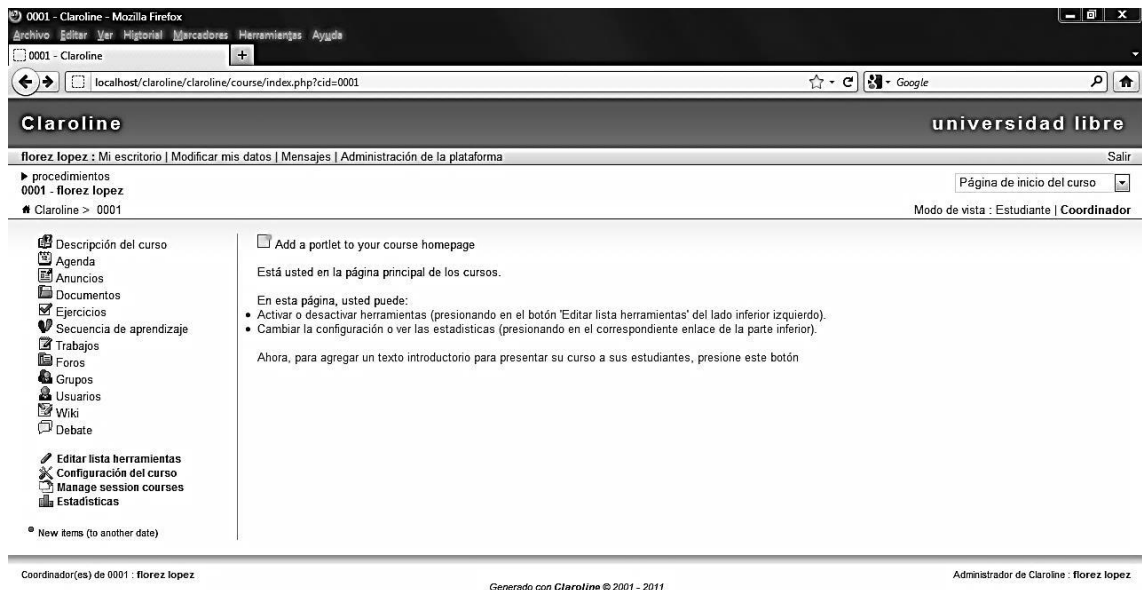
0001 - Claroline - Mozilla Firefox

Archivo Editar Ver Historial Marcadores Herramientas Ayuda

0001 - Claroline

localhost/claroline/claroline/course/index.php?cid=0001

Google

Claroline

universidad libre

florez lopez : Mi escritorio | Modificar mis datos | Mensajes | Administración de la plataforma

Salir

▸ procedimientos
0001 - florez lopez

Página de inicio del curso

Claroline > 0001

Modo de vista : Estudiante | Coordinador

Descripción del curso
Agenda
Anuncios
Documentos
Ejercicios
Secuencia de aprendizaje
Trabajos
Foros
Grupos
Usuarios
Wiki
Debate

Editar lista herramientas
Configuración del curso
Manage session courses
Estadísticas

New items (to another date)

Add a portlet to your course homepage

Está usted en la página principal de los cursos.

En esta página, usted puede:
• Activar o desactivar herramientas (presionando en el botón 'Editar lista herramientas' del lado inferior izquierdo).
• Cambiar la configuración o ver las estadisticas (presionando en el correspondiente enlace de la parte inferior).

Ahora, para agregar un texto introductorio para presentar su curso a sus estudiantes, presione este botón

Coordinador(es) de 0001 : florez lopez

Generado con Claroline © 2001 - 2011

Administrador de Claroline : florez lopez